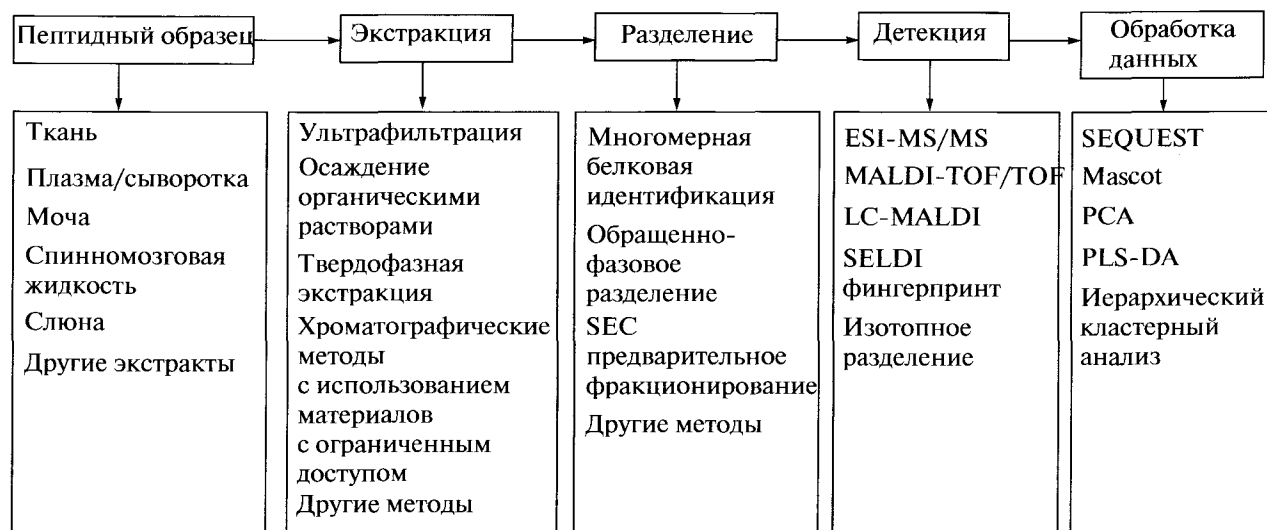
Пептидный образец

Экстракция

Разделение

Детекция

Обработка данных

Ткань

Плазма/сыворотка

Моча

Спинномозговая жидкость

Слюна

Другие экстракты

Ультрафильтрация

Осаждение органическими растворами

Твердофазная экстракция

Хроматографические методы с использованием материалов с ограниченным доступом

Другие методы

Многомерная белковая идентификация

Обращенно-фазовое разделение

SEC предварительное фракционирование

Другие методы

ESI-MS/MS

MALDI-TOF/TOF

LC-MALDI

SELDI фингерпринт

Изотопное разделение

SEQUEST

Mascot

PCA

PLS-DA

Иерархический кластерный анализ